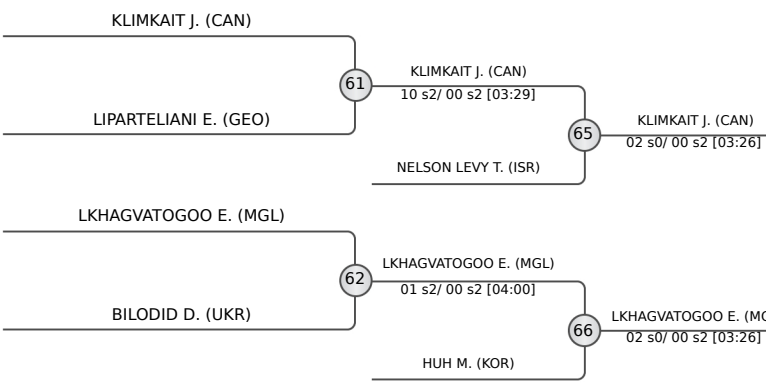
KLIMKAIT J. (CAN)

61

KLIMKAIT J. (CAN)
10 s2/ 00 s2 [03:29]

LIPARTELIANI E. (GEO)

65

KLIMKAIT J. (CAN)
02 s0/ 00 s2 [03:26]

NELSON LEVY T. (ISR)

LKHAGVATOGOO E. (MGL)

62

LKHAGVATOGOO E. (MGL)
01 s2/ 00 s2 [04:00]

BILODID D. (UKR)

66

LKHAGVATOGOO E. (M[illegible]
02 s0/ 00 s2 [03:26]

HUH M. (KOR)